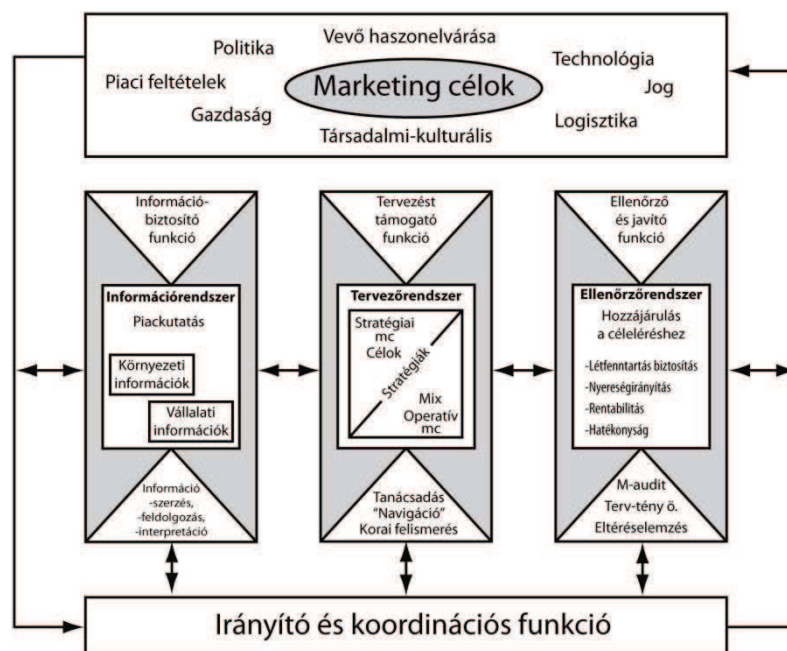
Politika

Vevő haszonelvárása

Technológia

Piaci feltételek

Marketing célok

Jog

Gazdaság

Társadalmi-kulturális

Logisztika

Információ-biztosító funkció

Információrendszer

Piackutatás

Környezeti információk

Vállalati információk

Információ -szerzés, -feldolgozás, -interpretáció

Tervezést támogató funkció

Tervezőrendszer

Stratégiai mc Célok

Stratégiák

Mix Operatív mc

Tanácsadás "Navigáció" Korai felismerés

Ellenőrző és javító funkció

Ellenőrzőrendszer

Hozzájárulás a céleléréshez

-Létfenntartás biztosítás

-Nyereségirányítás

-Rentabilitás

-Hatékonyság

M-audit

Terv-tény ö.

Eltéréselemzés

Irányító és koordinációs funkció